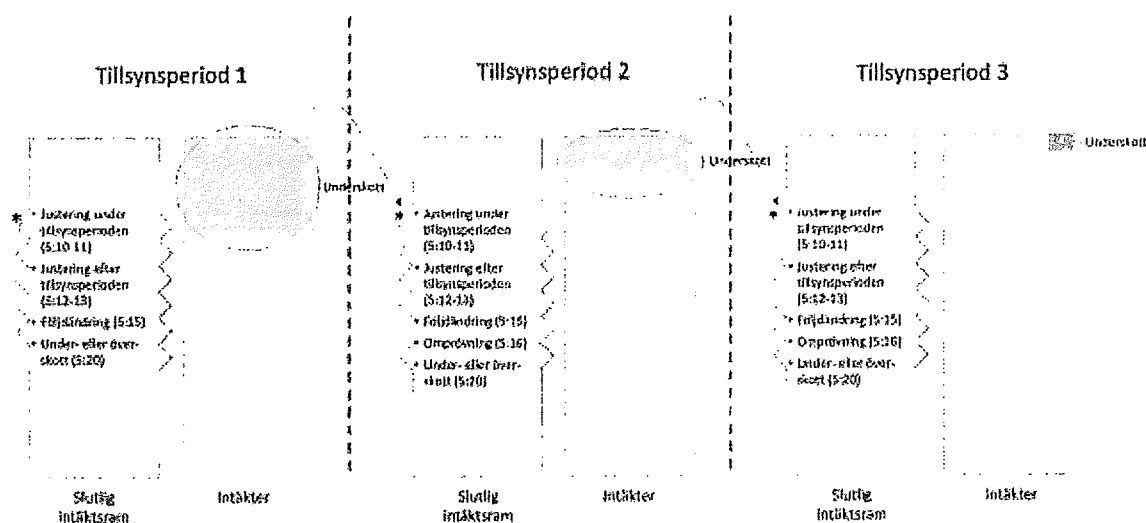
Tillsynsperiod 1

Tillsynsperiod 2

Tillsynsperiod 3

Underskott

Underskott

Underskott

• Justering under tillsynsperioden (5:10-11)
• Justering efter tillsynsperioden (5:12-13)
• Följdändring (5:15)
• Under- eller överskott (5:20)

• Justering under tillsynsperioden (5:10-11)
• Justering efter tillsynsperioden (5:12-13)
• Följdändring (5:15)
• Omprövning (5:16)
• Under- eller överskott (5:20)

• Justering under tillsynsperioden (5:10-11)
• Justering efter tillsynsperioden (5:12-13)
• Följdändring (5:15)
• Omprövning (5:16)
• Under- eller överskott (5:20)

Slutlig intäktsram

Intäkter

Slutlig intäktsram

Intäkter

Slutlig intäktsram

Intäkter